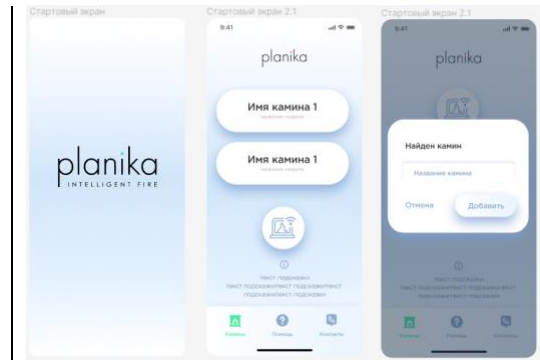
Стартовый экран

planika
INTELLIGENT FIRE

Стартовый экран 2.1

9:41

planika

Имя камина 1
название модели

Имя камина 1
название модели

текст подсказки
текст подсказкитекст подсказкитекст подсказкитекст подсказки

Камины
Помощь
Контакты

Стартовый экран 2.1

9:41

planika

Найден камин

Название камина

Отмена
Добавить

текст подсказки
текст подсказкитекст подсказкитекст подсказкитекст подсказки

Камины
Помощь
Контакты